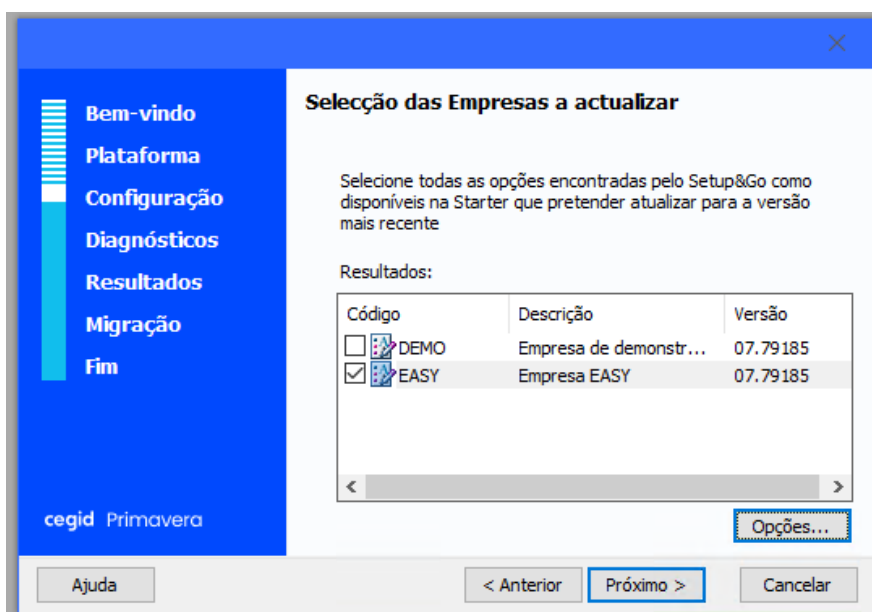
Bem-vindo
Plataforma
Configuração
Diagnósticos
Resultados
Migração
Fim

cegid Primavera

Selecção das Empresas a actualizar

Selecione todas as opções encontradas pelo Setup&Go como disponíveis na Starter que pretender atualizar para a versão mais recente

Resultados:

| Código | Descrição | Versão |
|---|---|---|
| DEMO | Empresa de demonstr... | 07.79185 |
| EASY | Empresa EASY | 07.79185 |

Opções...

Ajuda
< Anterior
Próximo >
Cancelar